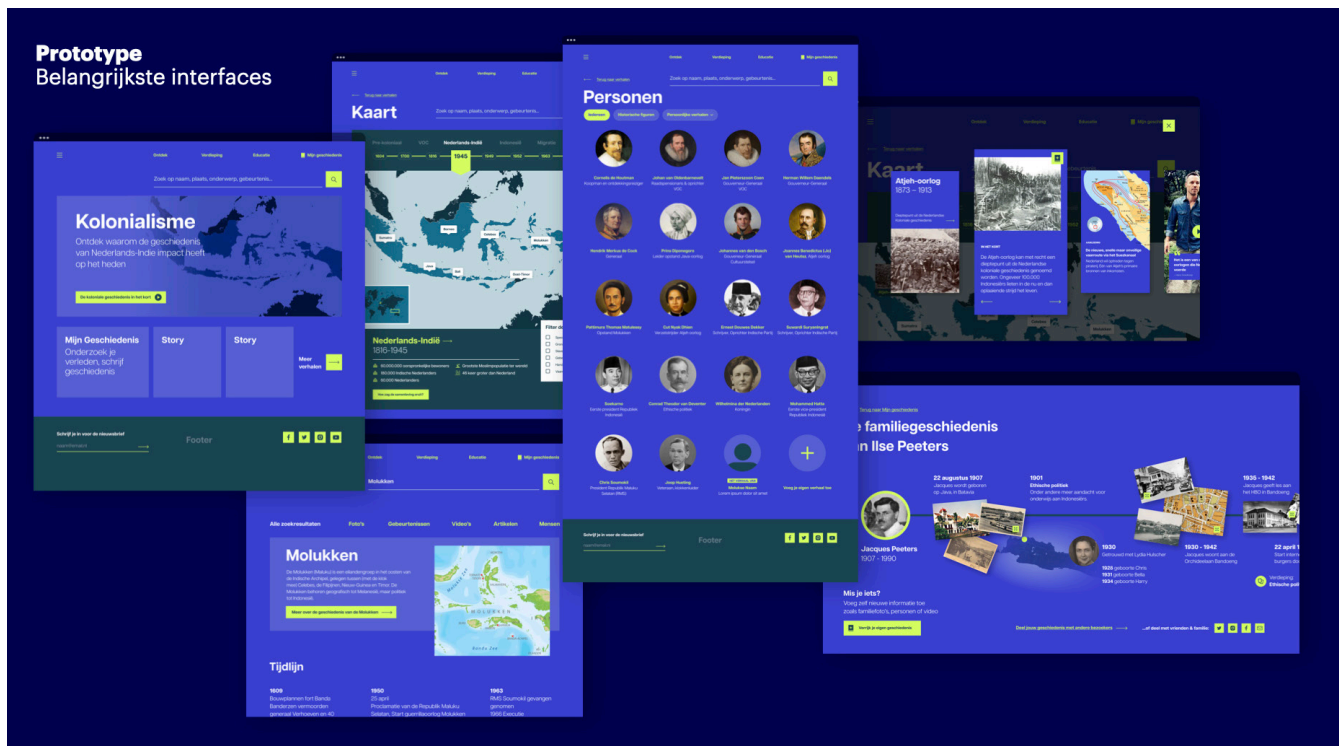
**Prototype**
Belangrijkste interfaces

Ontdek Verdieping Educatie Mijn geschiedenis

Zoek op naam, plaats, onderwerp, gebeurtenis...

Kolonialisme
Ontdek waarom de geschiedenis van Nederlands-Indië impact heeft op het heden

De koloniale geschiedenis in het kort

Mijn Geschiedenis
Onderzoek je verleden, schrijf je geschiedenis

Story

Story

Meer verhalen

Schrijf je in voor de nieuwsbrief

Footer

Kaart

Zoek op naam, plaats, onderwerp, gebeurtenis...

Nederlands-Indië
1816-1945

Filter d

Personen

Zoek op naam, plaats, onderwerp, gebeurtenis...

Cornelis de Houtman
Johan van Oldenbarnevelt
Jan Pieterszoon Coen
Herman Willem Daendels
Hendrik Merkus de Cock
Prins Diponegoro
Johannes van den Bosch
Joannes Benedictus (JB) van Heutsz
Pattimura Thomas Matulessy
Cut Nyak Dhien
Ernest Douwes Dekker
Soewardi Soerjaningrat
Soekarno
Conrad Theodor van Deventer
Wilhelmina der Nederlanden
Mohammed Hatta
Chris Soumokil
Joop Hueting
Molukse Naam
Voeg je eigen verhaal toe

Schrijf je in voor de nieuwsbrief

Footer

Ontdek Verdieping Educatie Mijn geschiedenis

Kaart

Atjeh-oorlog
1873 – 1913

De Atjeh-oorlog kan met recht een dieptepunt uit de Nederlandse koloniale geschiedenis genoemd worden. Ongeveer 100.000 Indonesiërs lieten in de nu en dan opvlammende strijd het leven.

Ontdek Verdieping Educatie Mijn geschiedenis

Molukken

Alle zoekresultaten Foto's Gebeurtenissen Video's Artikelen Mensen

Molukken

Meer over de geschiedenis van de Molukken

Tijdlijn

1609
1950
25 april
1963

Terug naar Mijn geschiedenis

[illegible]e familiegeschiedenis
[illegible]an Ilse Peeters

22 augustus 1907
1901
Ethische politiek
1930
1930 - 1942
1935 - 1942
22 april 1

Jacques Peeters
1907 - 1990

Mis je iets?
Voeg zelf nieuwe informatie toe zoals familiefoto's, personen of video

Voeg je eigen geschiedenis toe

Deel jouw geschiedenis met andere bezoekers

...of deel met vrienden & familie